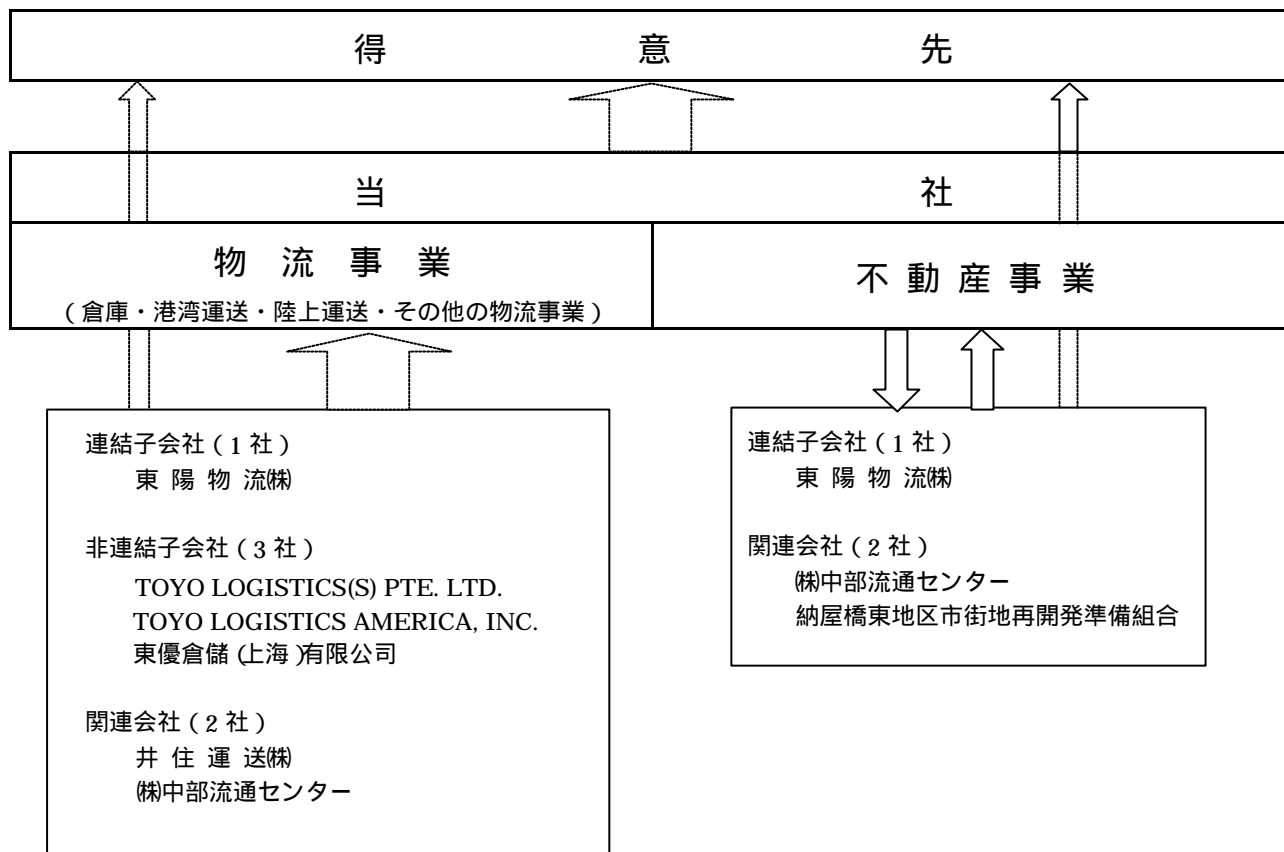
得 意 先

当 社

物 流 事 業
（倉庫・港湾運送・陸上運送・その他の物流事業）

不 動 産 事 業

連結子会社（1社）
東 陽 物 流㈱

非連結子会社（3社）
TOYO LOGISTICS(S) PTE. LTD.
TOYO LOGISTICS AMERICA, INC.
東優倉儲（上海）有限公司

関連会社（2社）
井 住 運 送㈱
㈱中部流通センター

連結子会社（1社）
東 陽 物 流㈱

関連会社（2社）
㈱中部流通センター
納屋橋東地区市街地再開発準備組合